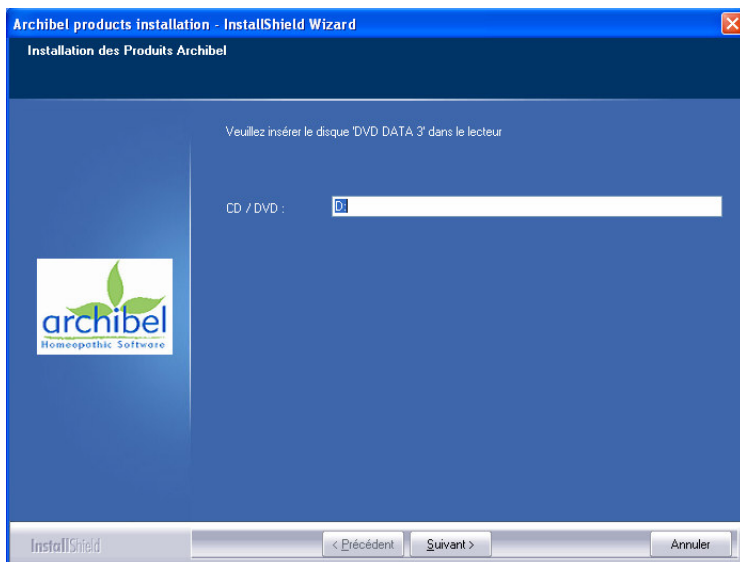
Archibel products installation - InstallShield Wizard

Installation des Produits Archibel

Veuillez insérer le disque 'DVD DATA 3' dans le lecteur

CD / DVD : D:

archibel
Homeopathic Software

InstallShield

< Précédent

Suivant >

Annuler